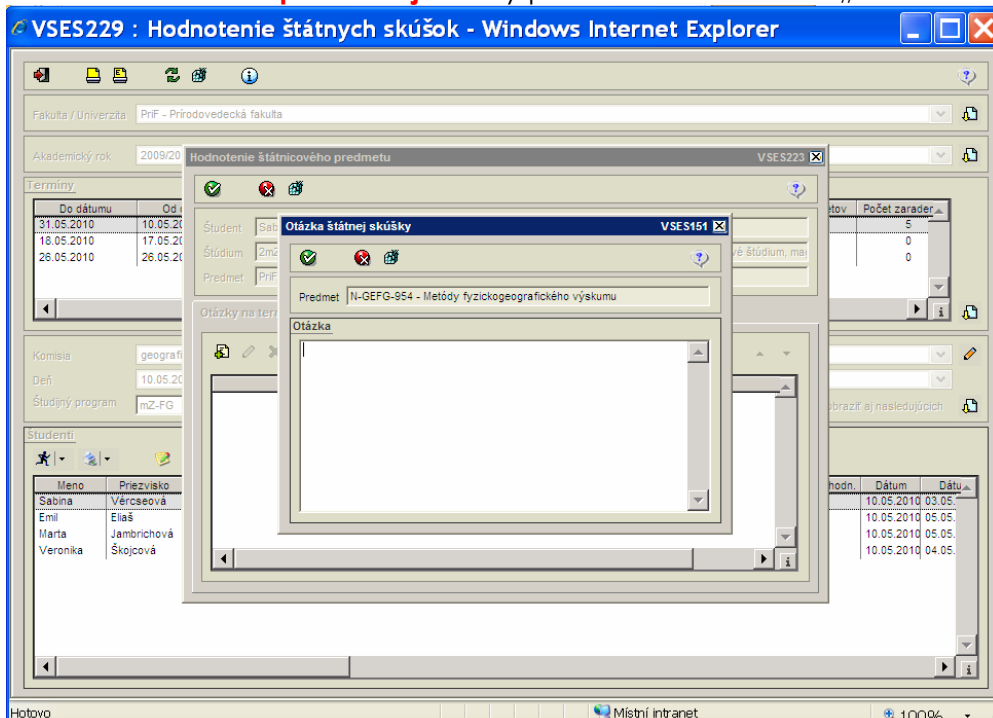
VSES229 : Hodnotenie štátnych skúšok - Windows Internet Explorer

Fakulta / Univerzita PriF - Prírodovedecká fakulta

Akademický rok 2009/20

Termíny

| Do dátumu | Od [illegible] |
|---|---|
| 31.05.2010 | 10.05.20 |
| 18.05.2010 | 17.05.20 |
| 26.05.2010 | 26.05.20 |

| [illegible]etov | Počet zaradeн |
|---|---|
| | 5 |
| | 0 |
| | 0 |

Komisia geografi

Deň 10.05.20

Študijný program mZ-FG

Študenti

| Meno | Priezvisko |
|---|---|
| Sabina | Vércseová |
| Emil | Eliaš |
| Marta | Jambrichová |
| Veronika | Škojcová |

| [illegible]hodn. | Dátum | Dátu |
|---|---|---|
| | 10.05.2010 | 03.05. |
| | 10.05.2010 | 05.05. |
| | 10.05.2010 | 05.05. |
| | 10.05.2010 | 04.05. |

Hodnotenie štátnicového predmetu VSES223

Študent Sab

Štúdium 2m

Predmet PriF

vé štúdium, ma

Otázky na ter

zobraziť aj nasledujúcich

Otázka štátnej skúšky VSES151

Predmet N-GEFG-954 - Metódy fyzickogeografického výskumu

Otázka

Hotovo

Místní intranet

100%